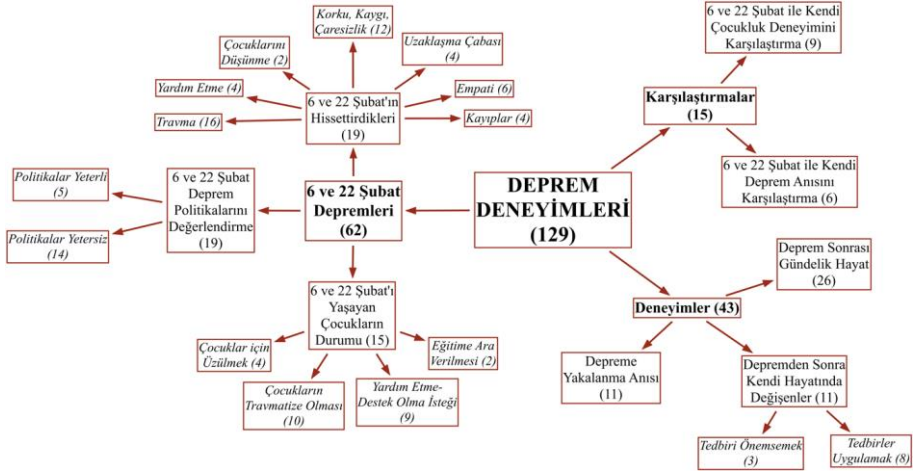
DEPREM DENEYİMLERİ (129)

6 ve 22 Şubat Depremleri (62)

6 ve 22 Şubat'ın Hissettirdikleri (19)

Korku, Kaygı, Çaresizlik (12)

Çocuklarını Düşünme (2)

Uzaklaşma Çabası (4)

Yardım Etme (4)

Empati (6)

Travma (16)

Kayıplar (4)

Politikalar Yeterli (5)

6 ve 22 Şubat Deprem Politikalarını Değerlendirme (19)

Politikalar Yetersiz (14)

6 ve 22 Şubat'ı Yaşayan Çocukların Durumu (15)

Çocuklar için Üzülmek (4)

Eğitime Ara Verilmesi (2)

Çocukların Travmatize Olması (10)

Yardım Etme-Destek Olma İsteği (9)

Karşılaştırmalar (15)

6 ve 22 Şubat ile Kendi Çocukluk Deneyimini Karşılaştırma (9)

6 ve 22 Şubat ile Kendi Deprem Anısını Karşılaştırma (6)

Deneyimler (43)

Deprem Sonrası Gündelik Hayat (26)

Depreme Yakalanma Anısı (11)

Depremden Sonra Kendi Hayatında Değişenler (11)

Tedbiri Önemsemek (3)

Tedbirler Uygulamak (8)